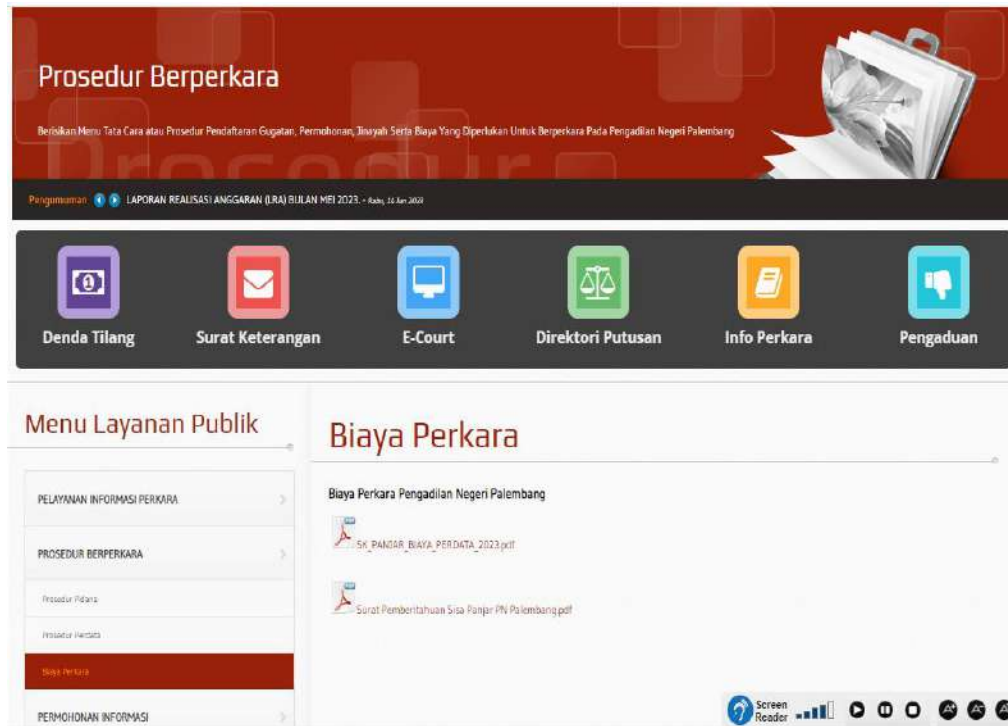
Prosedur Berperkara

Berisikan Menu Tata Cara atau Prosedur Pendaftaran Gugatan, Permohonan, Jinayah Serta Biaya Yang Diperlukan Untuk Berperkara Pada Pengadilan Negeri Palembang

Pengumuman LAPORAN REALISASI ANGGARAN (LRA) BULAN MEI 2023. - Rabu, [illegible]

Denda Tilang
Surat Keterangan
E-Court
Direktori Putusan
Info Perkara
Pengaduan

Menu Layanan Publik

PELAYANAN INFORMASI PERKARA
PROSEDUR BERPERKARA
Prosedur Pidana
Prosedur Perdata
Biaya Perkara
PERMOHONAN INFORMASI

Biaya Perkara

Biaya Perkara Pengadilan Negeri Palembang

SK_PANJAR_BIAYA_PERDATA_2023.pdf

Surat Pemberitahuan Sisa Panjar PN Palembang.pdf

Screen Reader